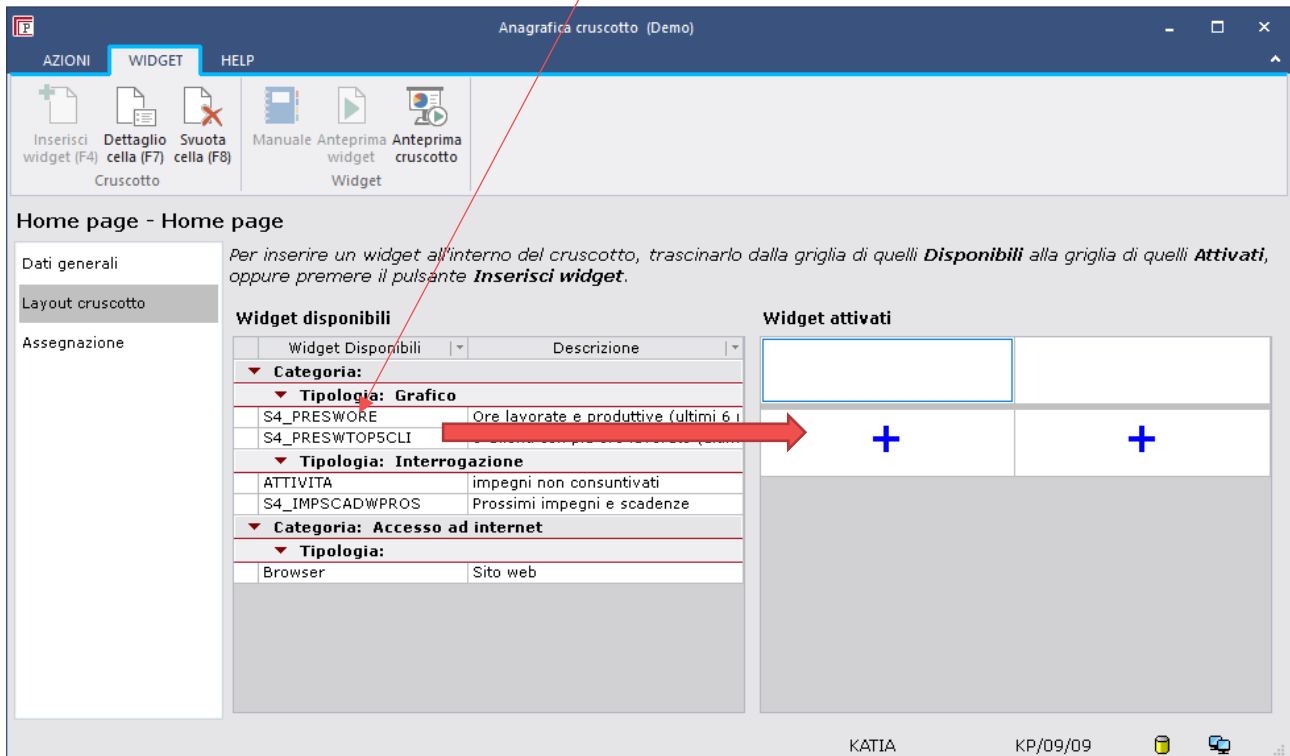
Anagrafica cruscotto (Demo)

AZIONI | WIDGET | HELP

Inserisci widget (F4)
Dettaglio cella (F7)
Svuota cella (F8)
Cruscotto

Manuale
Anteprima widget
Anteprima cruscotto
Widget

Home page - Home page

Dati generali
Layout cruscotto
Assegnazione

*Per inserire un widget all'interno del cruscotto, trascinarlo dalla griglia di quelli* ***Disponibili*** *alla griglia di quelli* ***Attivati****, oppure premere il pulsante* ***Inserisci widget****.*

**Widget disponibili**

| Widget Disponibili | Descrizione |
|---|---|
| **Categoria:** | |
| **Tipologia: Grafico** | |
| S4_PRESWORE | Ore lavorate e produttive (ultimi 6 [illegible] |
| S4_PRESWTOP5CLI | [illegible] |
| **Tipologia: Interrogazione** | |
| ATTIVITA | impegni non consuntivati |
| S4_IMPSCADWPROS | Prossimi impegni e scadenze |
| **Categoria: Accesso ad internet** | |
| **Tipologia:** | |
| Browser | Sito web |

**Widget attivati**

+
+

KATIA
KP/09/09